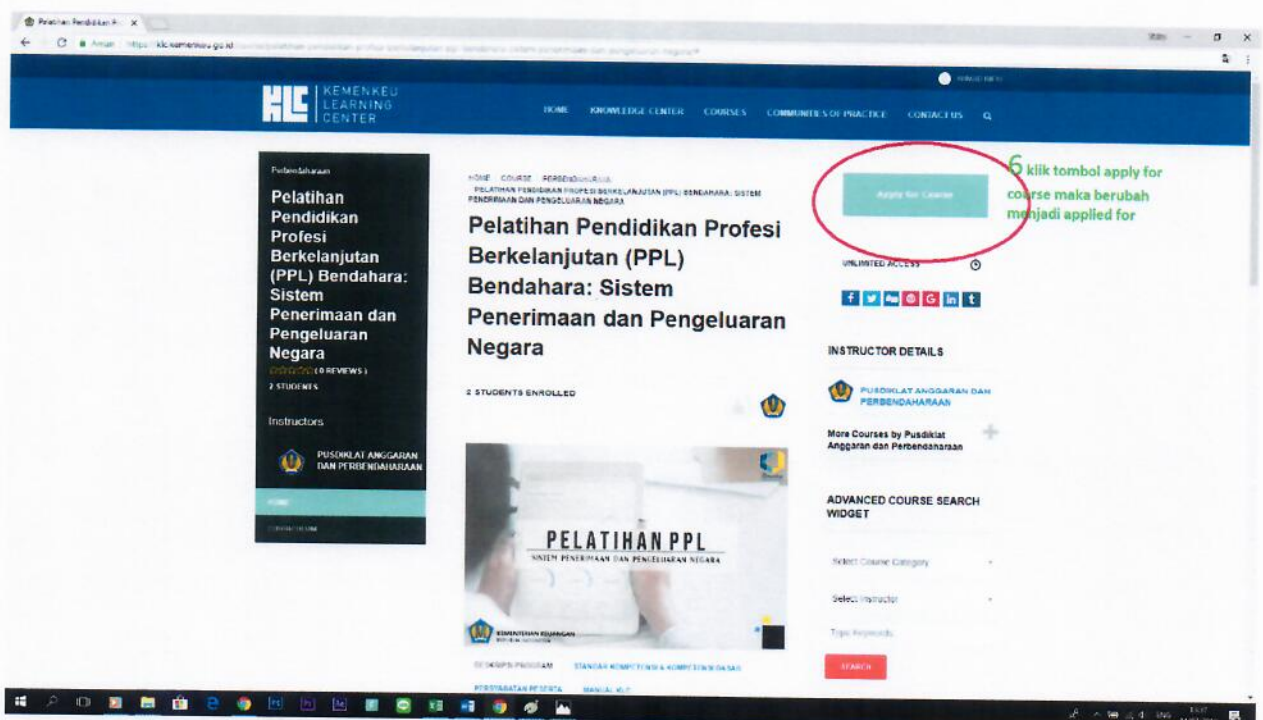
Pelatihan Pendidikan P... ×

Aman | https://klc.kemenkeu.go.id/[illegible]

KLC KEMENKEU LEARNING CENTER

HOME KNOWLEDGE CENTER COURSES COMMUNITIES OF PRACTICE CONTACT US

Perbendaharaan

Pelatihan Pendidikan Profesi Berkelanjutan (PPL) Bendahara: Sistem Penerimaan dan Pengeluaran Negara

(0 REVIEWS)

2 STUDENTS

Instructors

PUSDIKLAT ANGGARAN DAN PERBENDAHARAAN

HOME

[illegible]

HOME COURSE PERBENDAHARAAN PELATIHAN PENDIDIKAN PROFESI BERKELANJUTAN (PPL) BENDAHARA: SISTEM PENERIMAAN DAN PENGELUARAN NEGARA

Pelatihan Pendidikan Profesi Berkelanjutan (PPL) Bendahara: Sistem Penerimaan dan Pengeluaran Negara

2 STUDENTS ENROLLED

PELATIHAN PPL

SISTEM PENERIMAAN DAN PENGELUARAN NEGARA

KEMENTERIAN KEUANGAN

DESKRIPSI PROGRAM STANDAR KOMPETENSI & KOMPETENSI DASAR PERSYARATAN PESERTA MANUAL KLC

Apply for Course

6 klik tombol apply for course maka berubah menjadi applied for

UNLIMITED ACCESS

INSTRUCTOR DETAILS

PUSDIKLAT ANGGARAN DAN PERBENDAHARAAN

More Courses by Pusdiklat Anggaran dan Perbendaharaan

ADVANCED COURSE SEARCH WIDGET

Select Course Category

Select Instructor

Type Keywords

SEARCH